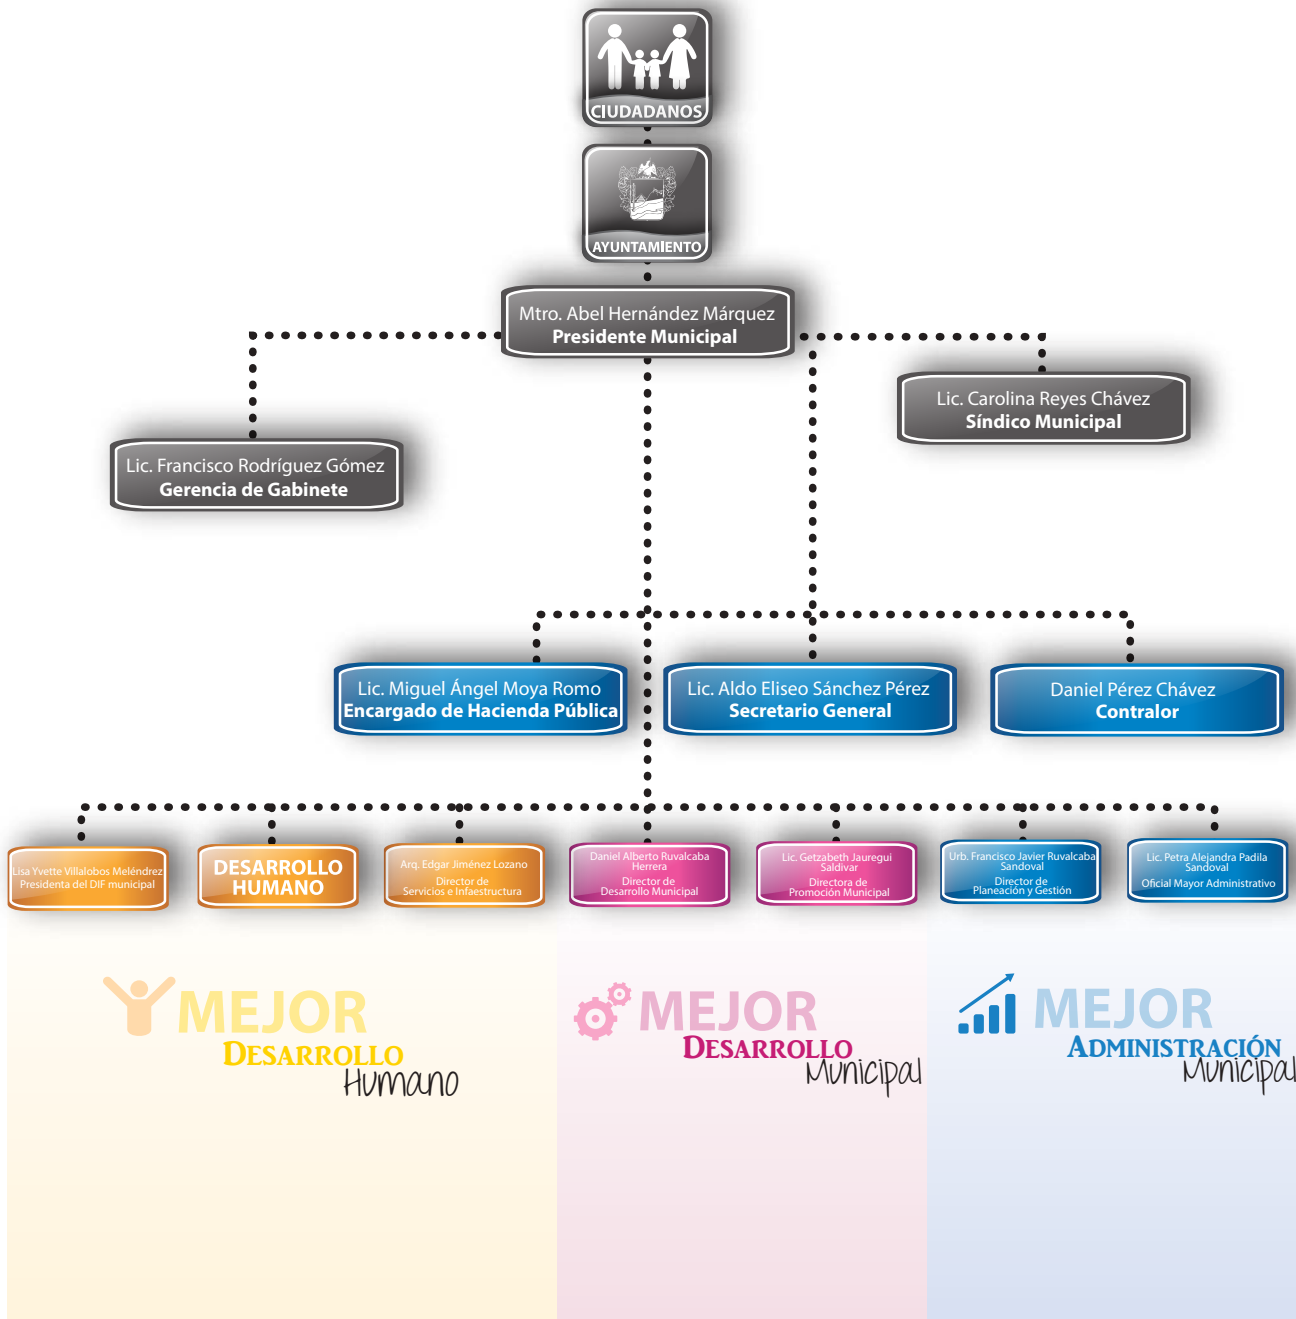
CIUDADANOS

AYUNTAMIENTO

Mtro. Abel Hernández Márquez
Presidente Municipal

Lic. Francisco Rodríguez Gómez
Gerencia de Gabinete

Lic. Carolina Reyes Chávez
Síndico Municipal

Lic. Miguel Ángel Moya Romo
Encargado de Hacienda Pública

Lic. Aldo Eliseo Sánchez Pérez
Secretario General

Daniel Pérez Chávez
Contralor

Lisa Yvette Villalobos Meléndrez
Presidenta del DIF municipal

DESARROLLO HUMANO

Arq. Edgar Jiménez Lozano
Director de Servicios e Infaestructura

Daniel Alberto Ruvalcaba Herrera
Director de Desarrollo Municipal

Lic. Getzabeth Jauregui Saldivar
Directora de Promoción Municipal

Urb. Francisco Javier Ruvalcaba Sandoval
Director de Planeación y Gestión

Lic. Petra Alejandra Padila Sandoval
Oficial Mayor Administrativo

MEJOR DESARROLLO Humano

MEJOR DESARROLLO Municipal

MEJOR ADMINISTRACIÓN Municipal